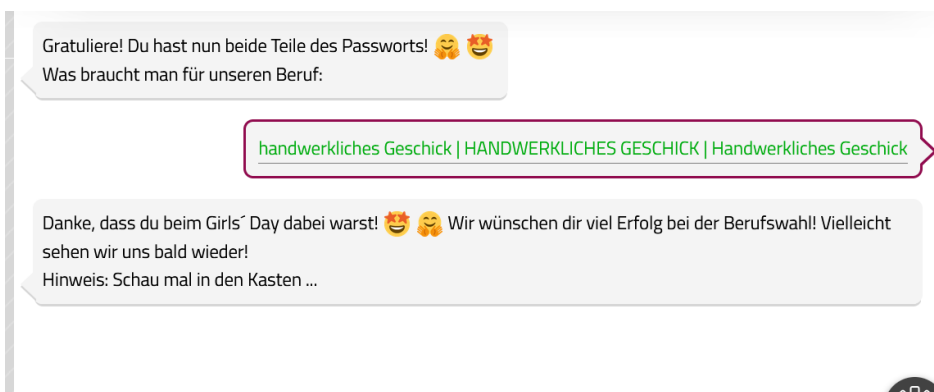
Gratuliere! Du hast nun beide Teile des Passworts! 🤗 🤩
Was braucht man für unseren Beruf:

handwerkliches Geschick | HANDWERKLICHES GESCHICK | Handwerkliches Geschick

Danke, dass du beim Girls´ Day dabei warst! 🤩 🤗 Wir wünschen dir viel Erfolg bei der Berufswahl! Vielleicht sehen wir uns bald wieder!
Hinweis: Schau mal in den Kasten ...